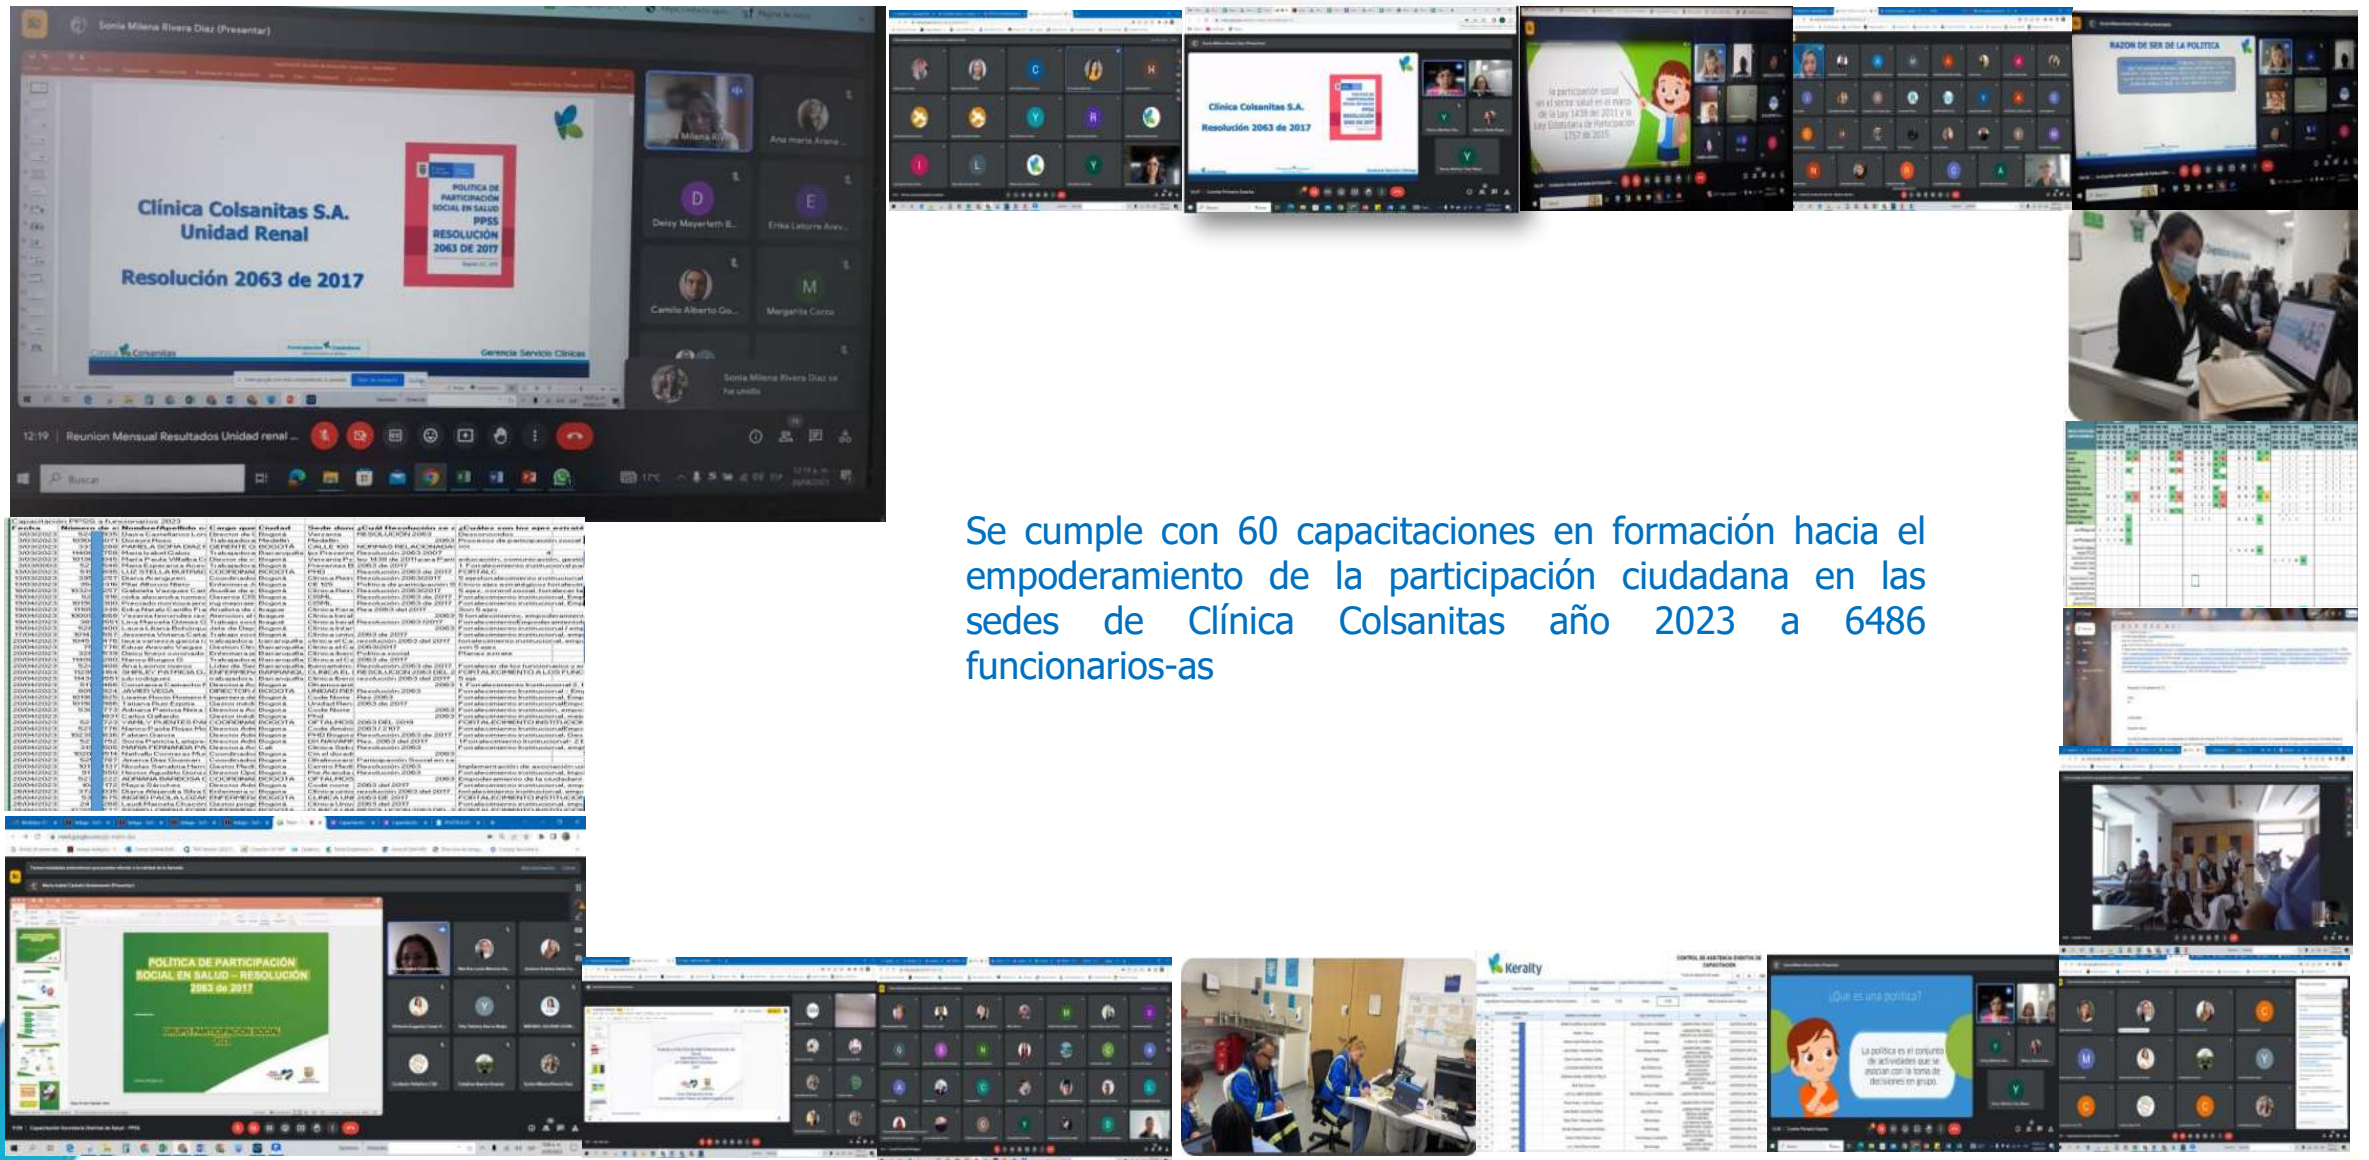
Sonia Milena Rivera Diaz (Presentar)

Clínica Colsanitas S.A.
Unidad Renal

Resolución 2063 de 2017

POLITICA DE PARTICIPACIÓN SOCIAL EN SALUD PPSS RESOLUCIÓN 2063 DE 2017

Gerencia Servicio Clínicas

Milena RIV
Ana maria Arana
Deisy Mayerleth B...
Erika Latorre Arev...
Camilo Alberto Go...
Margarita Corzo
Sonia Milena Rivera Diaz se ha unido

12:19 | Reunion Mensual Resultados Unidad renal ...

Buscar

Clínica Colsanitas S.A.
Resolución 2063 de 2017

RAZON DE SER DE LA POLITICA

Capacitación PPSS a funcionarios 2023

Se cumple con 60 capacitaciones en formación hacia el empoderamiento de la participación ciudadana en las sedes de Clínica Colsanitas año 2023 a 6486 funcionarios-as

POLITICA DE PARTICIPACIÓN SOCIAL EN SALUD – RESOLUCIÓN 2063 de 2017

GRUPO PARTICIPACIÓN SOCIAL 2023

Keralty

CONTROL DE ASISTENCIA EVENTOS DE CAPACITACIÓN

¿Qué es una política?

La política es el conjunto de actividades que se asocian con la toma de decisiones en grupo.